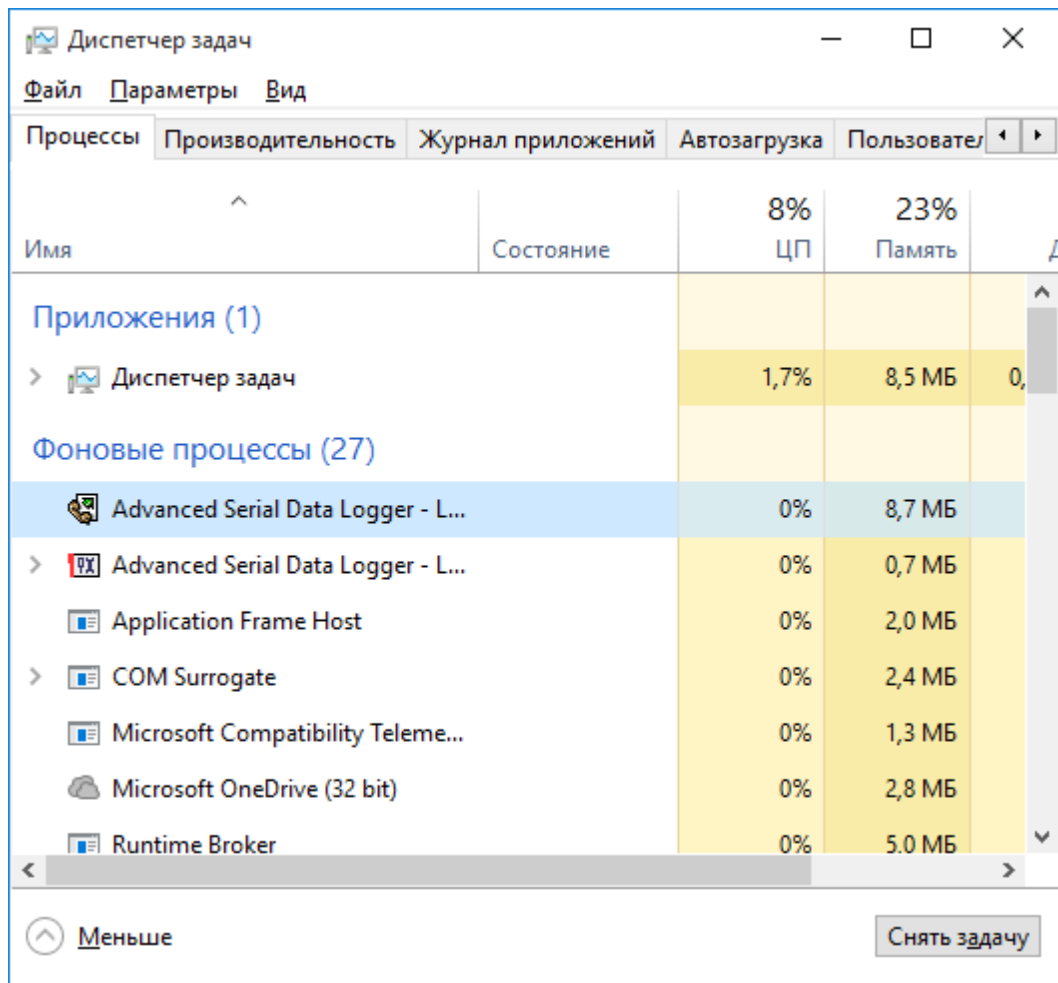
Диспетчер задач

Файл Параметры Вид

Процессы | Производительность | Журнал приложений | Автозагрузка | Пользовател

| Имя | Состояние | 8% ЦП | 23% Память | Д |
|---|---|---|---|---|
| Приложения (1) | | | | |
| Диспетчер задач | | 1,7% | 8,5 МБ | 0, |
| Фоновые процессы (27) | | | | |
| Advanced Serial Data Logger - L... | | 0% | 8,7 МБ | |
| Advanced Serial Data Logger - L... | | 0% | 0,7 МБ | |
| Application Frame Host | | 0% | 2,0 МБ | |
| COM Surrogate | | 0% | 2,4 МБ | |
| Microsoft Compatibility Teleme... | | 0% | 1,3 МБ | |
| Microsoft OneDrive (32 bit) | | 0% | 2,8 МБ | |
| Runtime Broker | | 0% | 5,0 МБ | |

Меньше

Снять задачу